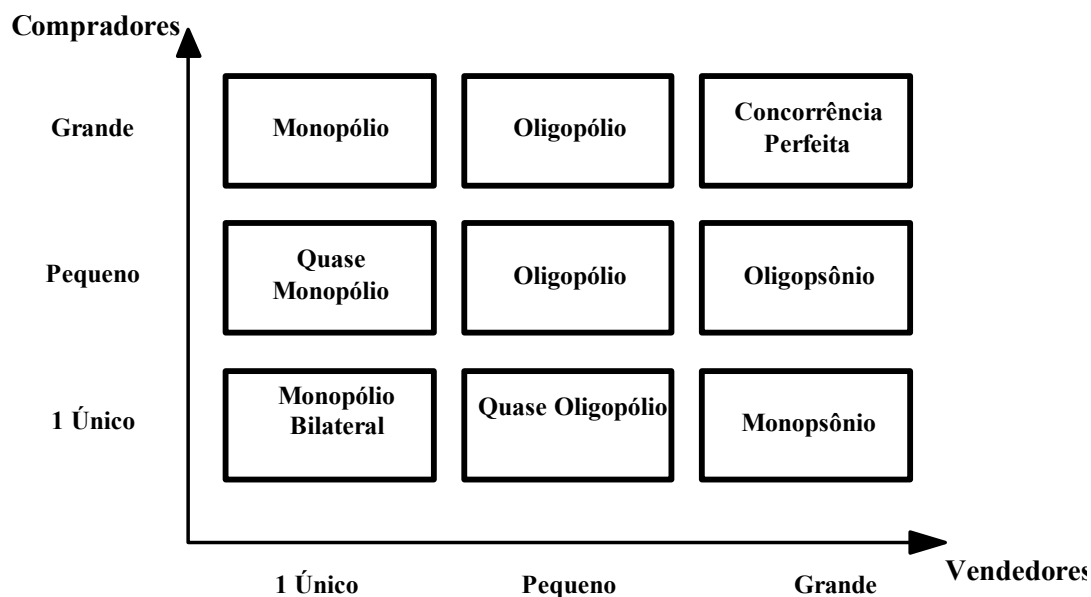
Compradores

Grande
Monopólio
Oligopólio
Concorrência Perfeita

Pequeno
Quase Monopólio
Oligopólio
Oligopsônio

1 Único
Monopólio Bilateral
Quase Oligopólio
Monopsônio

1 Único
Pequeno
Grande
Vendedores